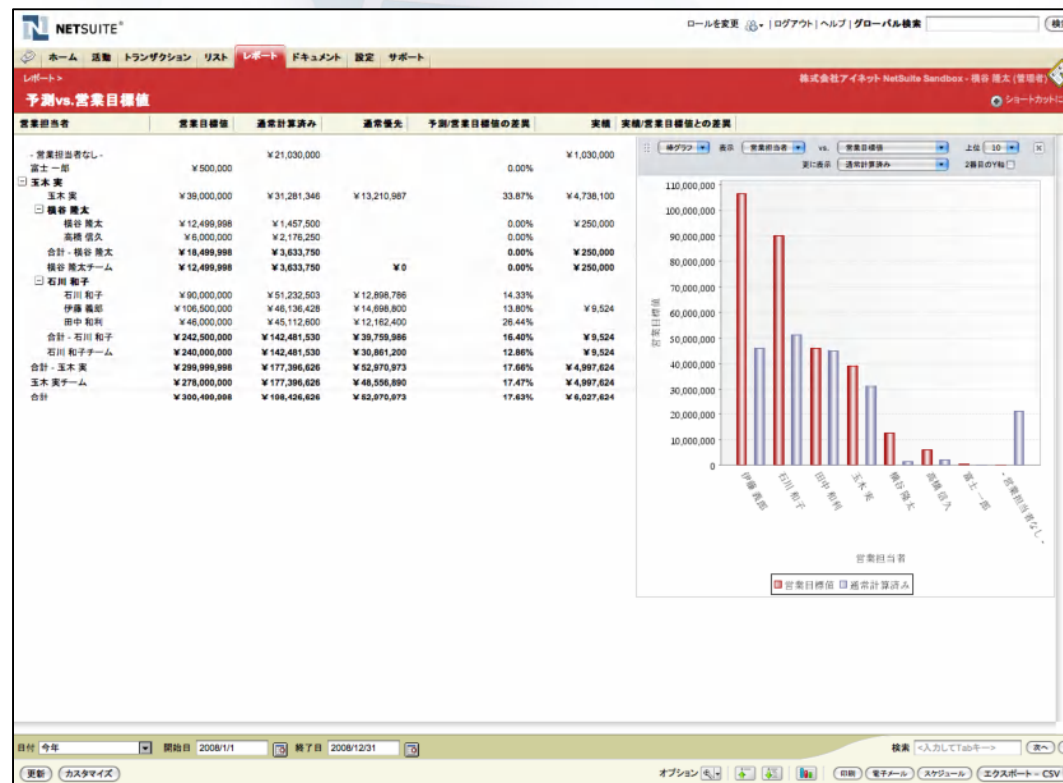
NETSUITE®

ロールを変更 | ログアウト | ヘルプ | グローバル検索 検索

ホーム 活動 トランザクション リスト レポート ドキュメント 設定 サポート

レポート >

株式会社アイネット NetSuite Sandbox - 横谷 隆太 (管理者)

予測vs.営業目標値

ショートカット

| 営業担当者 | 営業目標値 | 通常計算済み | 通常優先 | 予測/営業目標値の差異 | 実績 | 実績/営業目標値との差異 |
|---|---|---|---|---|---|---|
| - 営業担当者なし - | | ¥21,030,000 | | | ¥1,030,000 | |
| 富士 一郎 | ¥500,000 | | | 0.00% | | |
| 玉木 実 | | | | | | |
| 玉木 実 | ¥39,000,000 | ¥31,281,346 | ¥13,210,987 | 33.87% | ¥4,738,100 | |
| 横谷 隆太 | | | | | | |
| 横谷 隆太 | ¥12,499,998 | ¥1,457,500 | | 0.00% | ¥250,000 | |
| 高橋 信久 | ¥6,000,000 | ¥2,176,250 | | 0.00% | | |
| 合計 - 横谷 隆太 | ¥18,499,998 | ¥3,633,750 | | 0.00% | ¥250,000 | |
| 横谷 隆太チーム | ¥12,499,998 | ¥3,633,750 | ¥0 | 0.00% | ¥250,000 | |
| 石川 和子 | | | | | | |
| 石川 和子 | ¥90,000,000 | ¥51,232,503 | ¥12,898,786 | 14.33% | | |
| 伊藤 義郎 | ¥106,500,000 | ¥46,136,426 | ¥14,698,800 | 13.80% | ¥9,524 | |
| 田中 和利 | ¥46,000,000 | ¥45,112,600 | ¥12,162,400 | 26.44% | | |
| 合計 - 石川 和子 | ¥242,500,000 | ¥142,481,530 | ¥39,759,986 | 16.40% | ¥9,524 | |
| 石川 和子チーム | ¥240,000,000 | ¥142,481,530 | ¥30,861,200 | 12.86% | ¥9,524 | |
| 合計 - 玉木 実 | ¥299,999,998 | ¥177,396,626 | ¥52,970,973 | 17.66% | ¥4,997,624 | |
| 玉木 実チーム | ¥278,000,000 | ¥177,396,626 | ¥48,556,890 | 17.47% | ¥4,997,624 | |
| 合計 | ¥300,400,008 | ¥108,426,626 | ¥52,070,973 | 17.63% | ¥6,027,624 | |

棒グラフ 表示 営業担当者 vs. 営業目標値 上位 10
更に表示 通常計算済み 2番目のY軸

110,000,000
100,000,000
90,000,000
80,000,000
70,000,000
60,000,000
50,000,000
40,000,000
30,000,000
20,000,000
10,000,000
0

営業目標値

伊藤 義郎
石川 和子
田中 和利
玉木 実
横谷 隆太
高橋 信久
富士 一郎
- 営業担当者なし -

営業担当者

営業目標値 通常計算済み

日付 今年 開始日 2008/1/1 終了日 2008/12/31

検索 <入力してTabキー> 次へ

更新 カスタマイズ

オプション 印刷 電子メール スケジュール エクスポート - CSV